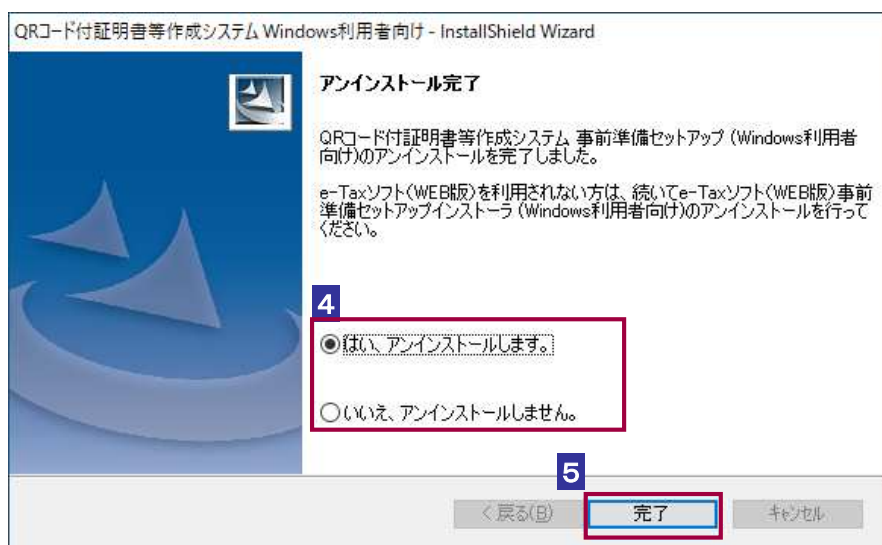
QRコード付証明書等作成システム Windows利用者向け - InstallShield Wizard

アンインストール完了

QRコード付証明書等作成システム 事前準備セットアップ（Windows利用者向け）のアンインストールを完了しました。

e-Taxソフト（WEB版）を利用されない方は、続いてe-Taxソフト（WEB版）事前準備セットアップインストーラ（Windows利用者向け）のアンインストールを行ってください。

4

はい、アンインストールします。

いいえ、アンインストールしません。

5

< 戻る(B)

完了

キャンセル